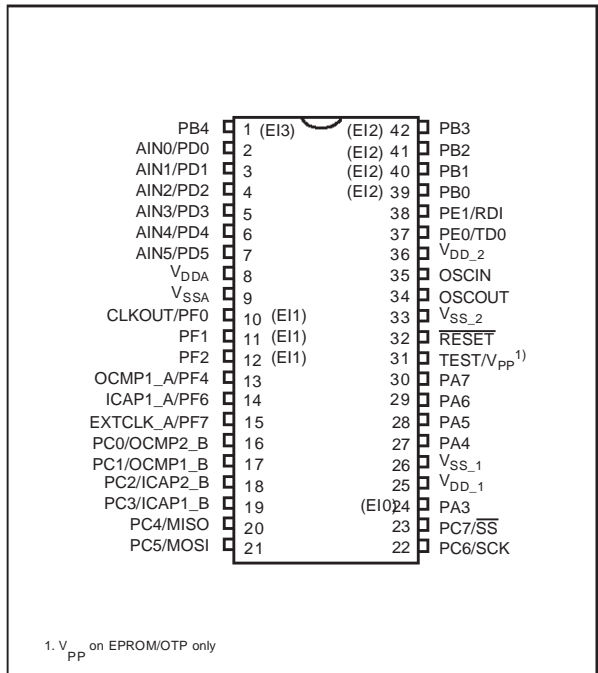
| Left pin name | Pin | | Pin | Right pin name |
|---|---|---|---|---|
| PB4 | 1 (EI3) | | (EI2) 42 | PB3 |
| AIN0/PD0 | 2 | | (EI2) 41 | PB2 |
| AIN1/PD1 | 3 | | (EI2) 40 | PB1 |
| AIN2/PD2 | 4 | | (EI2) 39 | PB0 |
| AIN3/PD3 | 5 | | 38 | PE1/RDI |
| AIN4/PD4 | 6 | | 37 | PE0/TD0 |
| AIN5/PD5 | 7 | | 36 | $V_{DD\_2}$ |
| $V_{DDA}$ | 8 | | 35 | OSCIN |
| $V_{SSA}$ | 9 | | 34 | OSCOUT |
| CLKOUT/PF0 | 10 (EI1) | | 33 | $V_{SS\_2}$ |
| PF1 | 11 (EI1) | | 32 | $\overline{RESET}$ |
| PF2 | 12 (EI1) | | 31 | TEST/$V_{PP}$$^{1)}$ |
| OCMP1_A/PF4 | 13 | | 30 | PA7 |
| ICAP1_A/PF6 | 14 | | 29 | PA6 |
| EXTCLK_A/PF7 | 15 | | 28 | PA5 |
| PC0/OCMP2_B | 16 | | 27 | PA4 |
| PC1/OCMP1_B | 17 | | 26 | $V_{SS\_1}$ |
| PC2/ICAP2_B | 18 | | 25 | $V_{DD\_1}$ |
| PC3/ICAP1_B | 19 | | (EI0) 24 | PA3 |
| PC4/MISO | 20 | | 23 | PC7/$\overline{SS}$ |
| PC5/MOSI | 21 | | 22 | PC6/SCK |

1. $V_{PP}$ on EPROM/OTP only